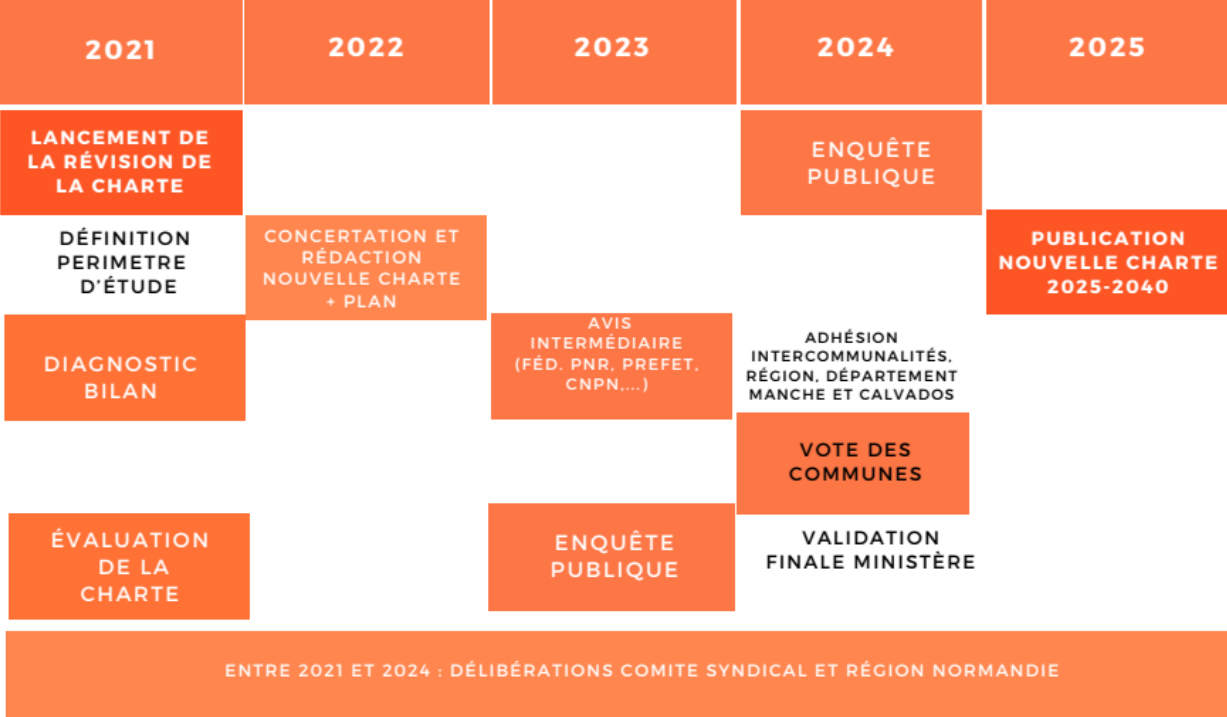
2021

2022

2023

2024

2025

LANCEMENT DE LA RÉVISION DE LA CHARTE

ENQUÊTE PUBLIQUE

DÉFINITION PERIMETRE D'ÉTUDE

CONCERTATION ET RÉDACTION NOUVELLE CHARTE + PLAN

PUBLICATION NOUVELLE CHARTE 2025-2040

DIAGNOSTIC BILAN

AVIS INTERMÉDIAIRE (FÉD. PNR, PREFET, CNPN,...)

ADHÉSION INTERCOMMUNALITÉS, RÉGION, DÉPARTEMENT MANCHE ET CALVADOS

VOTE DES COMMUNES

ÉVALUATION DE LA CHARTE

ENQUÊTE PUBLIQUE

VALIDATION FINALE MINISTÈRE

ENTRE 2021 ET 2024 : DÉLIBÉRATIONS COMITE SYNDICAL ET RÉGION NORMANDIE